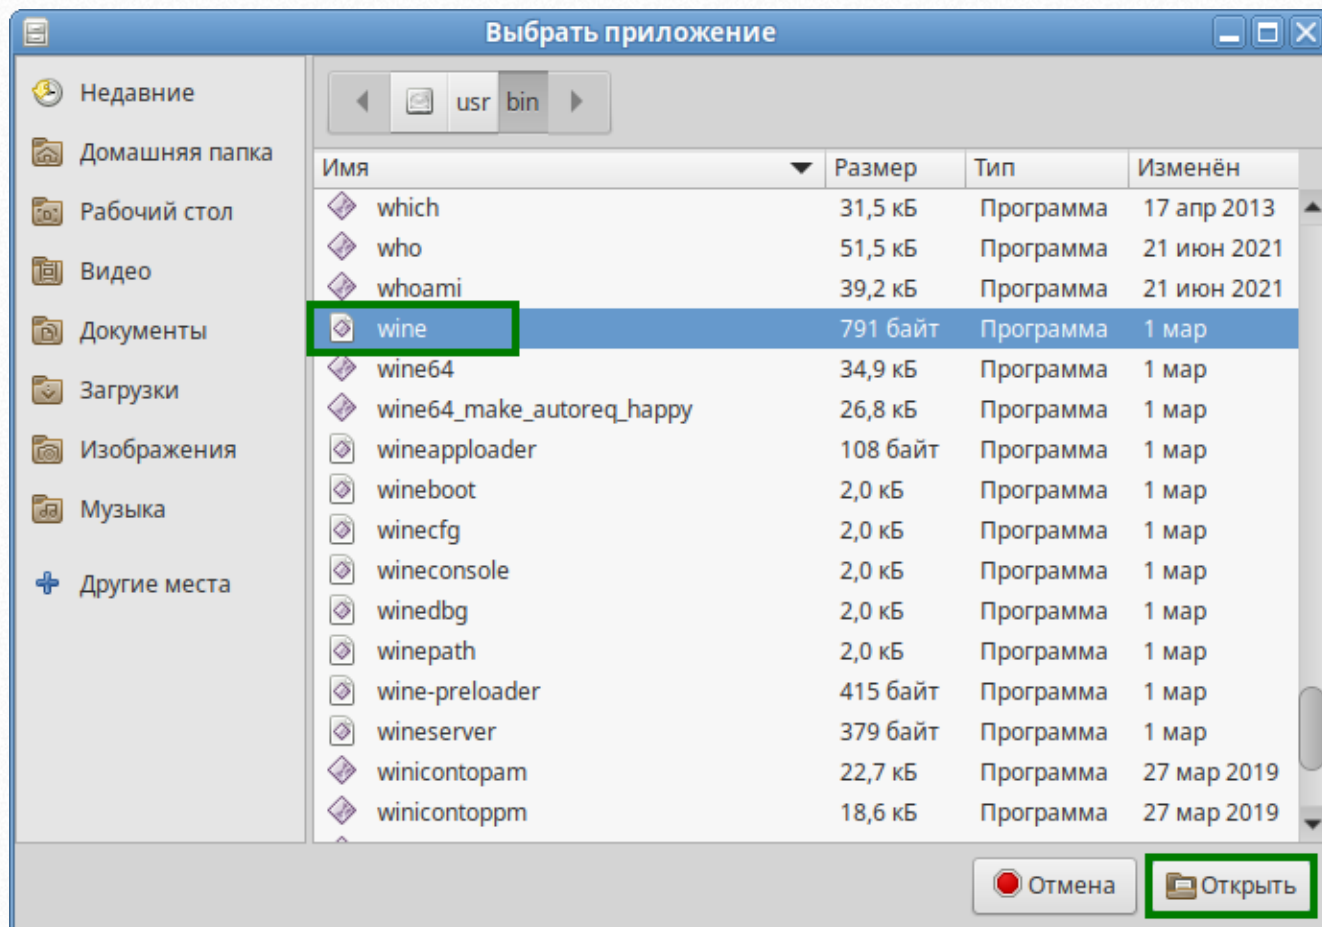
Выбрать приложение

Недавние
Домашняя папка
Рабочий стол
Видео
Документы
Загрузки
Изображения
Музыка
Другие места

usr bin

| Имя | Размер | Тип | Изменён |
|---|---|---|---|
| which | 31,5 кБ | Программа | 17 апр 2013 |
| who | 51,5 кБ | Программа | 21 июн 2021 |
| whoami | 39,2 кБ | Программа | 21 июн 2021 |
| wine | 791 байт | Программа | 1 мар |
| wine64 | 34,9 кБ | Программа | 1 мар |
| wine64_make_autoreq_happy | 26,8 кБ | Программа | 1 мар |
| wineapploader | 108 байт | Программа | 1 мар |
| wineboot | 2,0 кБ | Программа | 1 мар |
| winecfg | 2,0 кБ | Программа | 1 мар |
| wineconsole | 2,0 кБ | Программа | 1 мар |
| winedbg | 2,0 кБ | Программа | 1 мар |
| winepath | 2,0 кБ | Программа | 1 мар |
| wine-preloader | 415 байт | Программа | 1 мар |
| wineserver | 379 байт | Программа | 1 мар |
| winicontopam | 22,7 кБ | Программа | 27 мар 2019 |
| winicontoppm | 18,6 кБ | Программа | 27 мар 2019 |

Отмена
Открыть